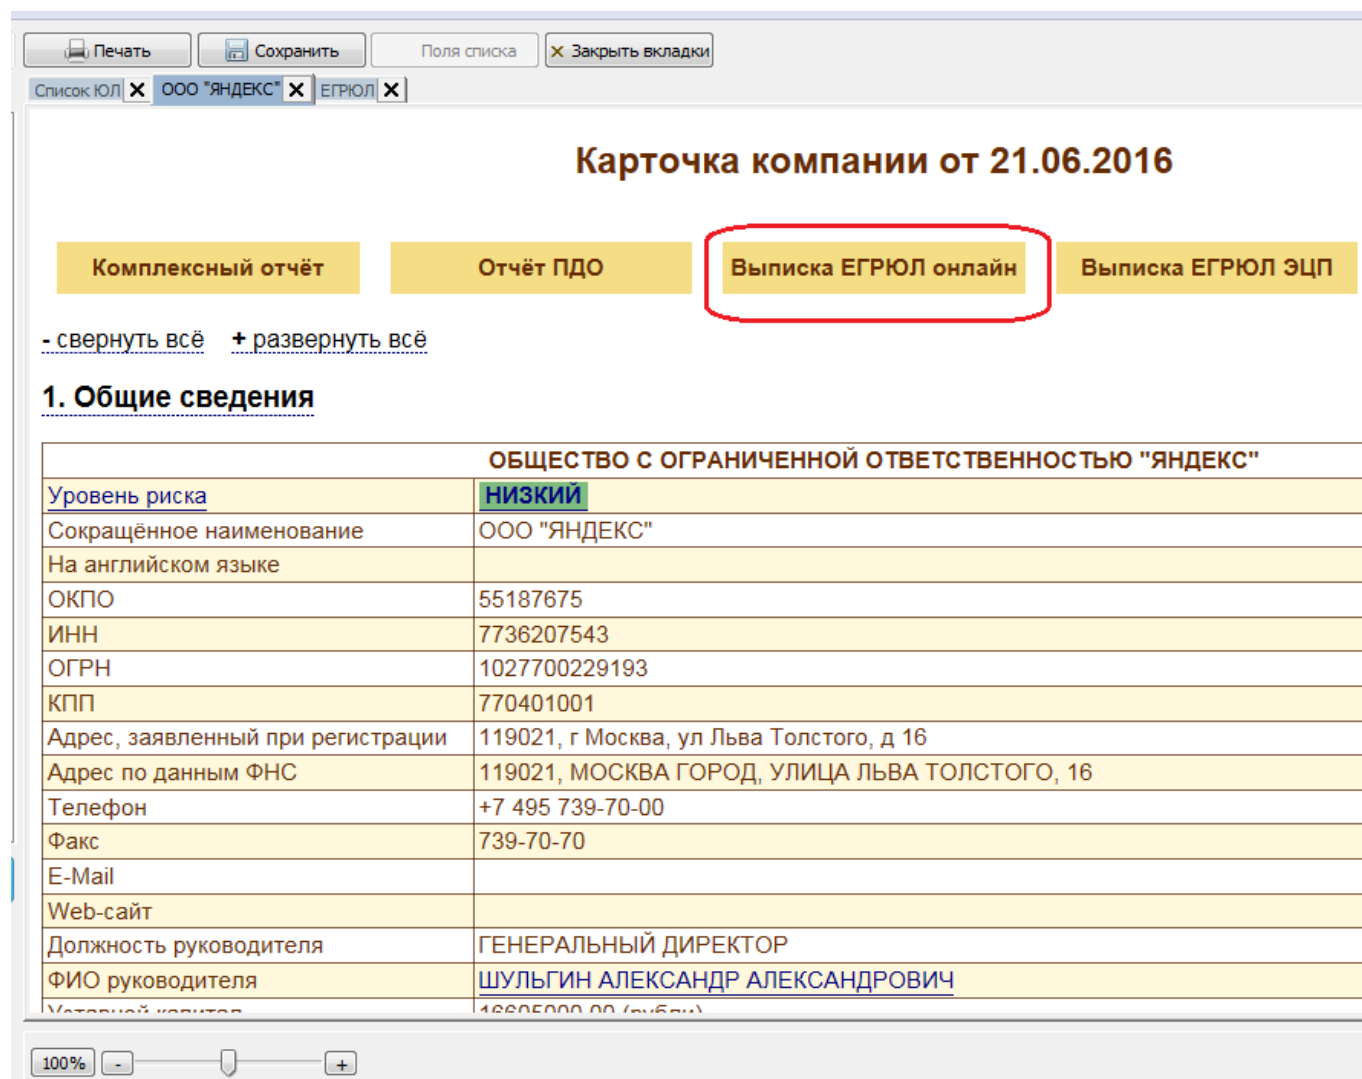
Печать | Сохранить | Поля списка | Закрыть вкладки

Список ЮЛ | ООО "ЯНДЕКС" | ЕГРЮЛ

Карточка компании от 21.06.2016

Комплексный отчёт | Отчёт ПДО | Выписка ЕГРЮЛ онлайн | Выписка ЕГРЮЛ ЭЦП

- свернуть всё + развернуть всё

1. Общие сведения

| ОБЩЕСТВО С ОГРАНИЧЕННОЙ ОТВЕТСТВЕННОСТЬЮ "ЯНДЕКС" | |
|---|---|
| Уровень риска | НИЗКИЙ |
| Сокращённое наименование | ООО "ЯНДЕКС" |
| На английском языке | |
| ОКПО | 55187675 |
| ИНН | 7736207543 |
| ОГРН | 1027700229193 |
| КПП | 770401001 |
| Адрес, заявленный при регистрации | 119021, г Москва, ул Льва Толстого, д 16 |
| Адрес по данным ФНС | 119021, МОСКВА ГОРОД, УЛИЦА ЛЬВА ТОЛСТОГО, 16 |
| Телефон | +7 495 739-70-00 |
| Факс | 739-70-70 |
| E-Mail | |
| Web-сайт | |
| Должность руководителя | ГЕНЕРАЛЬНЫЙ ДИРЕКТОР |
| ФИО руководителя | ШУЛЬГИН АЛЕКСАНДР АЛЕКСАНДРОВИЧ |
| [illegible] | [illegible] |

100% - +